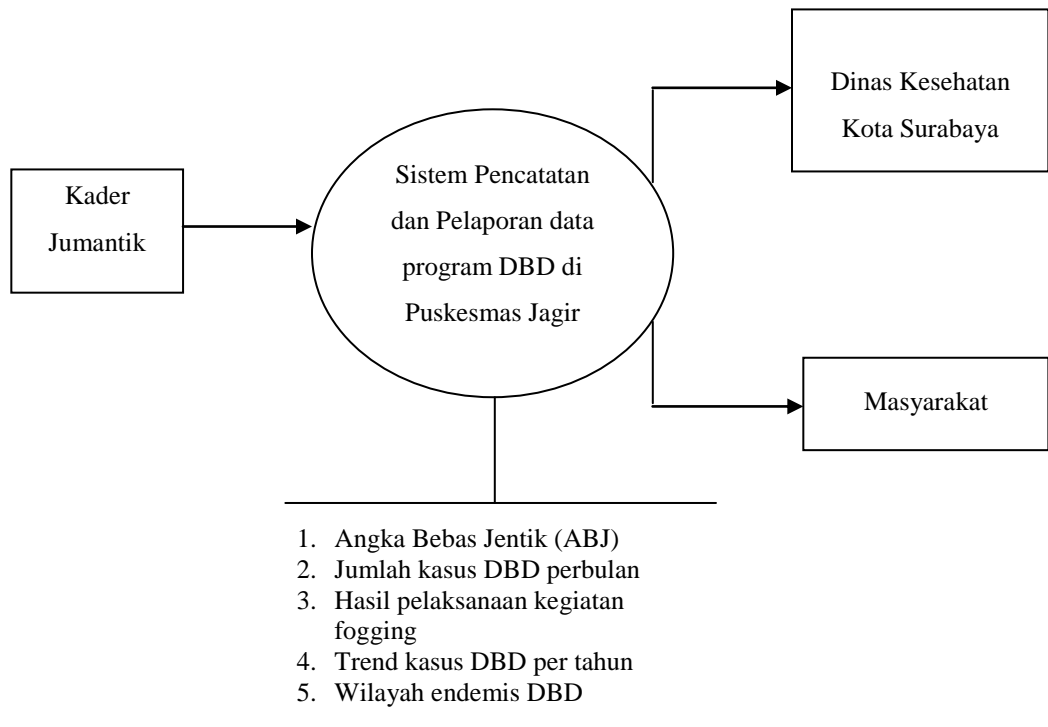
Dinas Kesehatan Kota Surabaya

Kader Jumantik

Sistem Pencatatan dan Pelaporan data program DBD di Puskesmas Jagir

Masyarakat

1. Angka Bebas Jentik (ABJ)
2. Jumlah kasus DBD perbulan
3. Hasil pelaksanaan kegiatan fogging
4. Trend kasus DBD per tahun
5. Wilayah endemis DBD